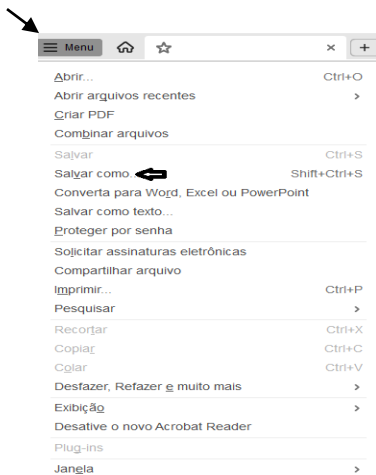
Menu

×
+

Abrir... Ctrl+O
Abrir arquivos recentes >
Criar PDF
Combinar arquivos
Salvar Ctrl+S
Salvar como Shift+Ctrl+S
Converta para Word, Excel ou PowerPoint
Salvar como texto...
Proteger por senha
Solicitar assinaturas eletrônicas
Compartilhar arquivo
Imprimir... Ctrl+P
Pesquisar >
Recortar Ctrl+X
Copiar Ctrl+C
Colar Ctrl+V
Desfazer, Refazer e muito mais >
Exibição >
Desative o novo Acrobat Reader
Plug-ins
Janela >